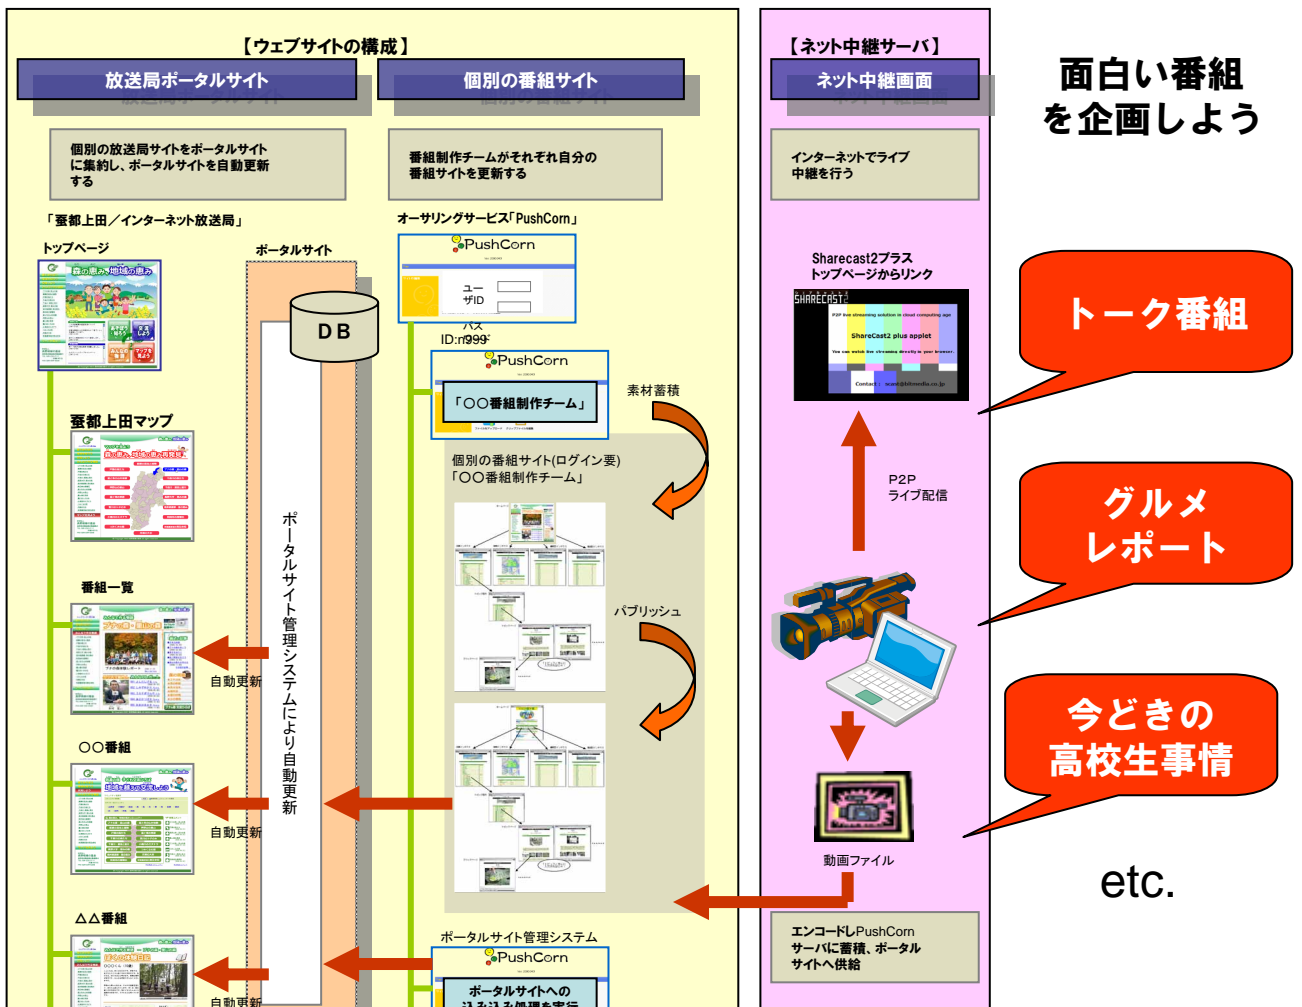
【ウェブサイトの構成】

放送局ポータルサイト

個別の番組サイト

個別の放送局サイトをポータルサイトに集約し、ポータルサイトを自動更新する

番組制作チームがそれぞれ自分の番組サイトを更新する

「蚕都上田／インターネット放送局」

オーサリングサービス「PushCorn」

トップページ

ポータルサイト

PushCorn

ユーザID

パス

ID:m999

DB

PushCorn

「〇〇番組制作チーム」

素材蓄積

蚕都上田マップ

個別の番組サイト(ログイン要)
「〇〇番組制作チーム」

番組一覧

パブリッシュ

ポータルサイト管理システムにより自動更新

自動更新

〇〇番組

自動更新

△△番組

自動更新

ポータルサイト管理システム

PushCorn

ポータルサイトへの
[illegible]

【ネット中継サーバ】

ネット中継画面

インターネットでライブ中継を行う

Sharecast2プラス
トップページからリンク

SHARECAST2

ShareCast2 plus applet

P2P
ライブ配信

動画ファイル

エンコードしPushCornサーバに蓄積、ポータルサイトへ供給

面白い番組
を企画しよう

トーク番組

グルメ
レポート

今どきの
高校生事情

etc.